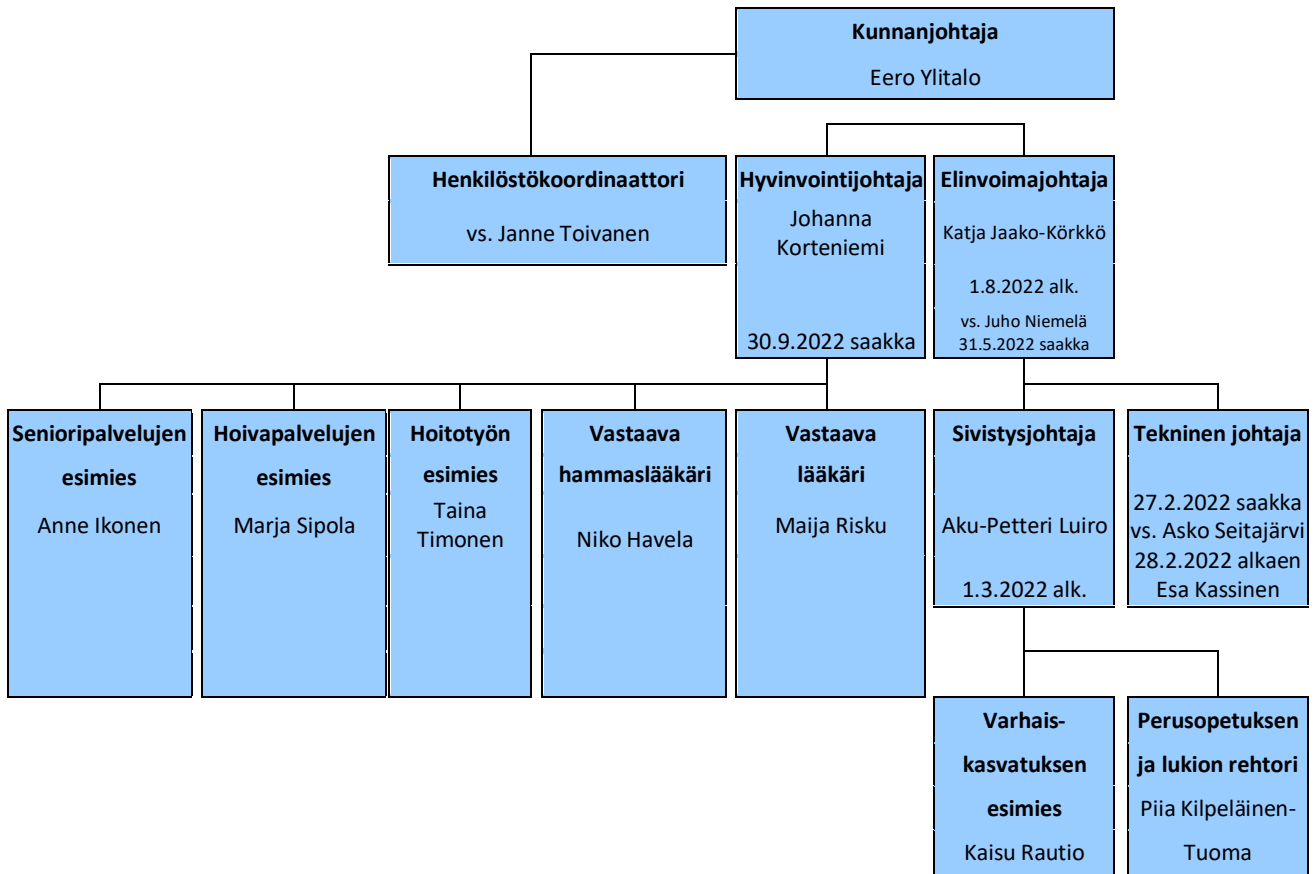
Kunnanjohtaja
Eero Ylitalo

Henkilöstökoordinaattori
vs. Janne Toivanen

Hyvinvointijohtaja
Johanna Korteniemi
30.9.2022 saakka

Elinvoimajohtaja
Katja Jaako-Körkkö
1.8.2022 alk.
vs. Juho Niemelä 31.5.2022 saakka

Senioripalvelujen esimies
Anne Ikonen

Hoivapalvelujen esimies
Marja Sipola

Hoitotyön esimies
Taina Timonen

Vastaava hammaslääkäri
Niko Havela

Vastaava lääkäri
Maija Risku

Sivistysjohtaja
Aku-Petteri Luiro
1.3.2022 alk.

Tekninen johtaja
27.2.2022 saakka vs. Asko Seitajärvi
28.2.2022 alkaen Esa Kassinen

Varhais-kasvatuksen esimies
Kaisu Rautio

Perusopetuksen ja lukion rehtori
Piia Kilpeläinen-Tuoma